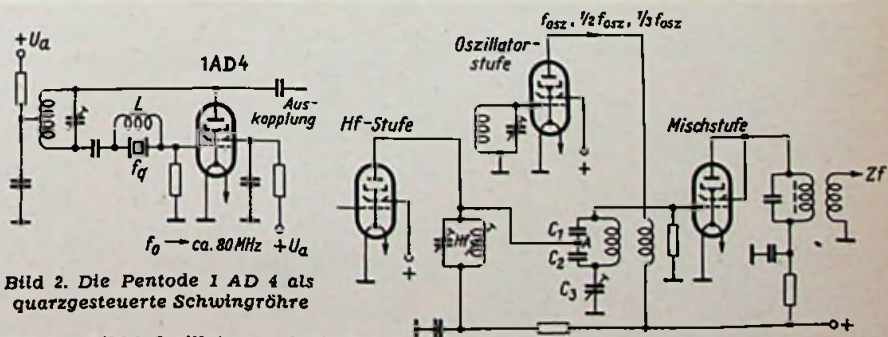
$+U_a$

1AD4

Auskopplung

L

$f_q$

$f_0 \rightarrow$ ca. 80 MHz $+U_a$

Bild 2. Die Pentode 1 AD 4 als quarzgesteuerte Schwingröhre

$f_{osz}$, $\frac{1}{2} f_{osz}$, $\frac{1}{3} f_{osz}$

Oszillatorstufe

+

Hf-Stufe

Hf

+

$C_1$

$C_2$

$C_3$

Mischstufe

Zf

+